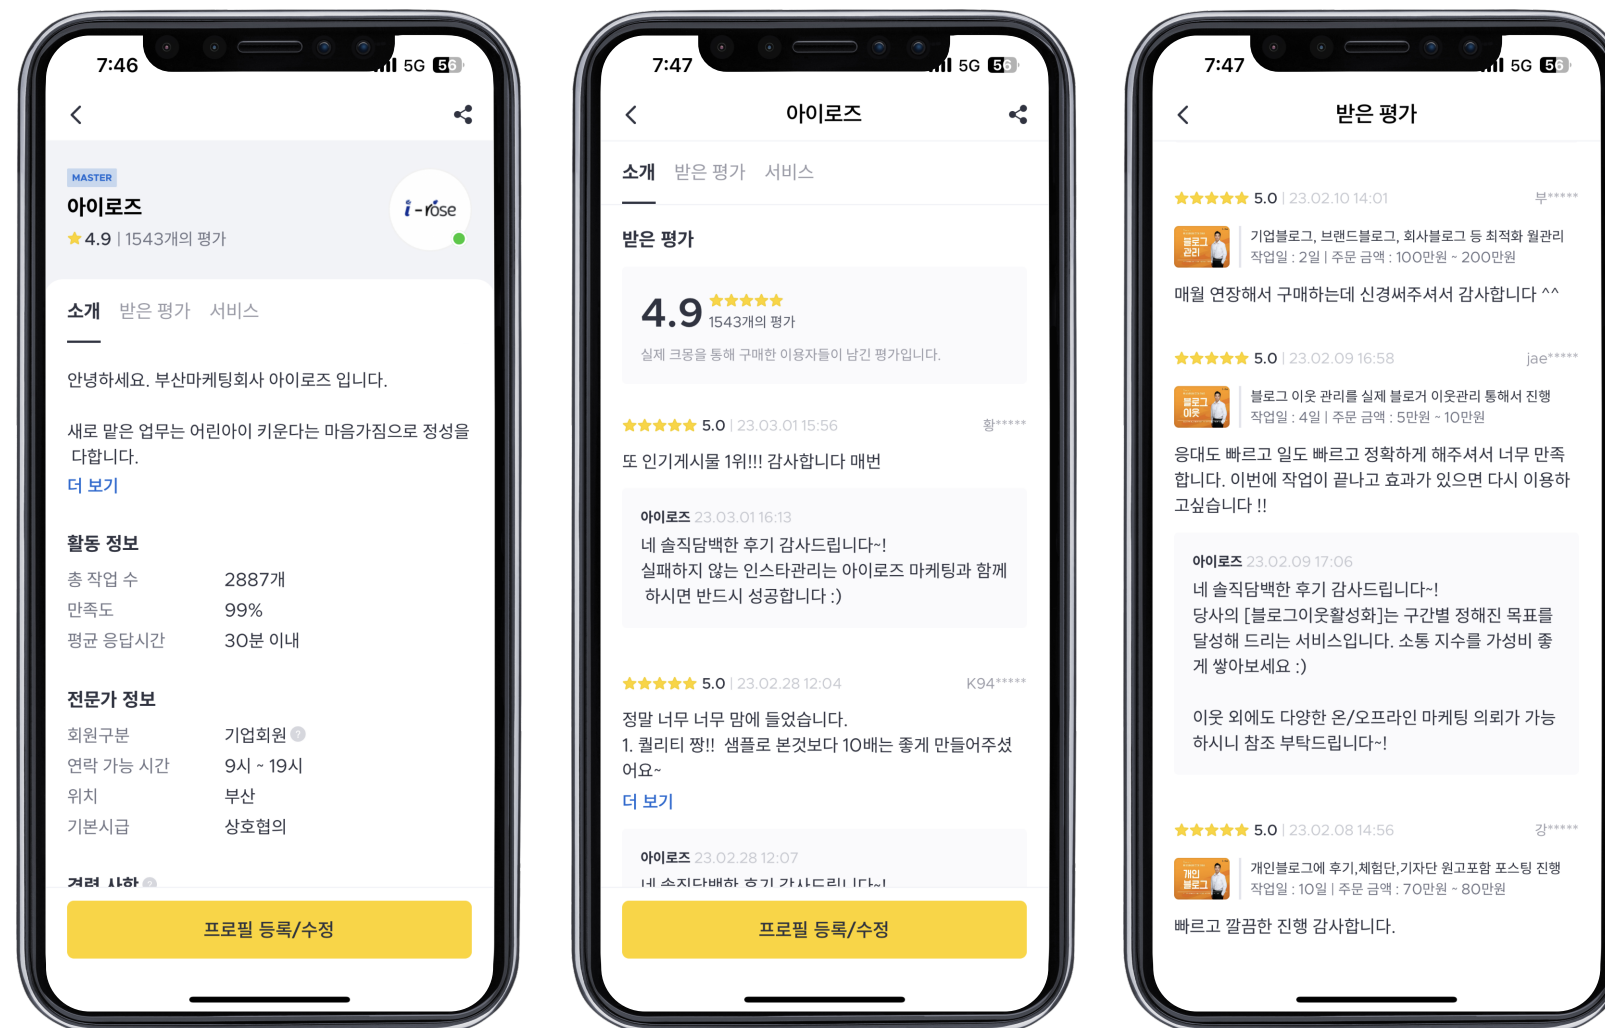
7:46 5G 56

MASTER
아이로즈
★4.9 | 1543개의 평가

i-rose

소개 받은 평가 서비스

안녕하세요. 부산마케팅회사 아이로즈 입니다.

새로 맡은 업무는 어린아이 키운다는 마음가짐으로 정성을 다합니다.
더 보기

활동 정보

| 총 작업 수 | 2887개 |
|---|---|
| 만족도 | 99% |
| 평균 응답시간 | 30분 이내 |

전문가 정보

| 회원구분 | 기업회원 |
|---|---|
| 연락 가능 시간 | 9시 ~ 19시 |
| 위치 | 부산 |
| 기본시급 | 상호협의 |

경력 사항

프로필 등록/수정

7:47 5G 56

아이로즈

소개 받은 평가 서비스

받은 평가

4.9 ★★★★★
1543개의 평가
실제 크몽을 통해 구매한 이용자들이 남긴 평가입니다.

★★★★★ 5.0 | 23.03.01 15:56 황*****
또 인기게시물 1위!!! 감사합니다 매번

아이로즈 23.03.01 16:13
네 솔직담백한 후기 감사드립니다~!
실패하지 않는 인스타관리는 아이로즈 마케팅과 함께 하시면 반드시 성공합니다 :)

★★★★★ 5.0 | 23.02.28 12:04 K94*****
정말 너무 너무 맘에 들었습니다.
1. 퀄리티 짱!! 샘플로 본것보다 10배는 좋게 만들어주셨어요~
더 보기

아이로즈 23.02.28 12:07
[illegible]

프로필 등록/수정

7:47 5G 56

받은 평가

★★★★★ 5.0 | 23.02.10 14:01 부*****
블로그 관리
기업블로그, 브랜드블로그, 회사블로그 등 최적화 월관리
작업일 : 2일 | 주문 금액 : 100만원 ~ 200만원
매월 연장해서 구매하는데 신경써주셔서 감사합니다 ^^

★★★★★ 5.0 | 23.02.09 16:58 jae*****
블로그 이웃
블로그 이웃 관리를 실제 블로거 이웃관리 통해서 진행
작업일 : 4일 | 주문 금액 : 5만원 ~ 10만원
응대도 빠르고 일도 빠르고 정확하게 해주셔서 너무 만족합니다. 이번에 작업이 끝나고 효과가 있으면 다시 이용하고싶습니다 !!

아이로즈 23.02.09 17:06
네 솔직담백한 후기 감사드립니다~!
당사의 [블로그이웃활성화]는 구간별 정해진 목표를 달성해 드리는 서비스입니다. 소통 지수를 가성비 좋게 쌓아보세요 :)

이웃 외에도 다양한 온/오프라인 마케팅 의뢰가 가능하시니 참조 부탁드립니다~!

★★★★★ 5.0 | 23.02.08 14:56 강*****
개인 블로그
개인블로그에 후기,체험단,기자단 원고포함 포스팅 진행
작업일 : 10일 | 주문 금액 : 70만원 ~ 80만원
빠르고 깔끔한 진행 감사합니다.